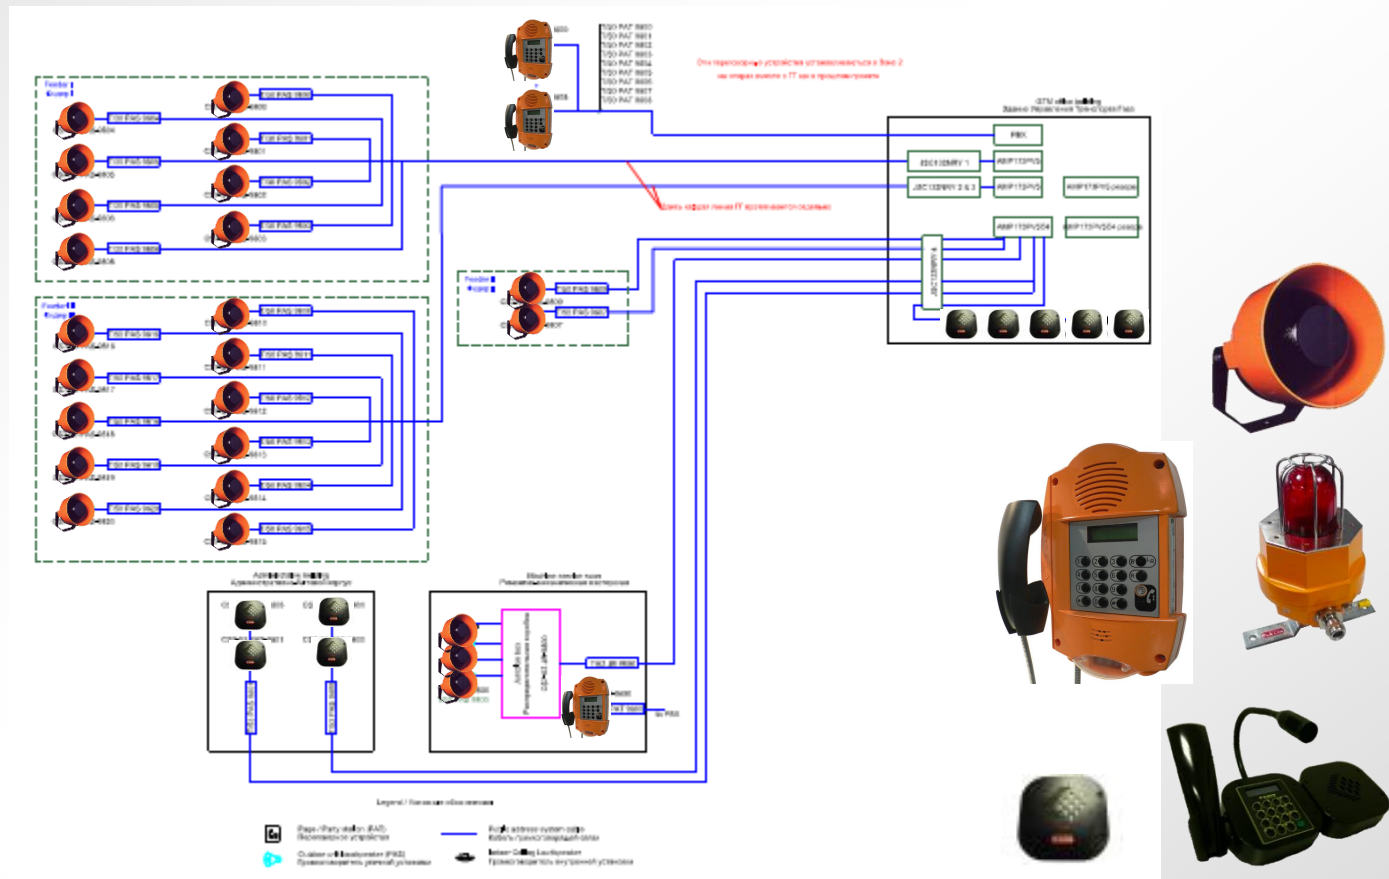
Feeder 1
Фидер 1

Feeder 2
Фидер 2

Feeder
Фидер

PBX

AMP1TSPVS
AMP1TSPVS
AMP1TSPVS reserve
AMP1TSPVS04
AMP1TSPVS04 reserve

Legend / Условные обозначения

Page / Party station (PAS)
Переговорное устройство

Outdoor loudspeaker (PAS)
Громкоговоритель уличной установки

Public address system cable
Кабель громкоговорящей связи

Indoor Ceiling Loudspeaker
Громкоговоритель внутренней установки

to PBX